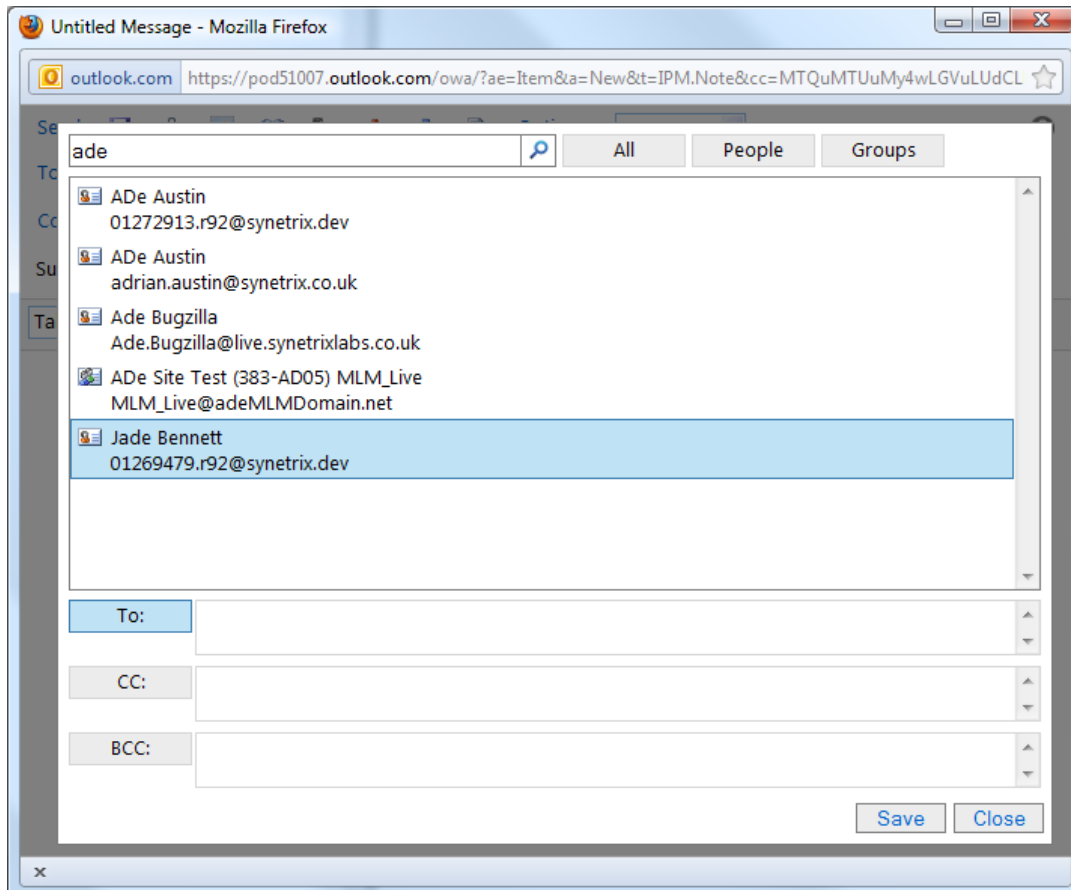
Untitled Message - Mozilla Firefox

outlook.com https://pod51007.outlook.com/owa/?ae=Item&a=New&t=IPM.Note&cc=MTQuMTUuMy4wLGVuLUdCL

ade

All People Groups

ADe Austin
01272913.r92@synetrix.dev

ADe Austin
adrian.austin@synetrix.co.uk

Ade Bugzilla
Ade.Bugzilla@live.synetrixlabs.co.uk

ADe Site Test (383-AD05) MLM_Live
MLM_Live@adeMLMDomain.net

Jade Bennett
01269479.r92@synetrix.dev

To:

CC:

BCC:

Save Close